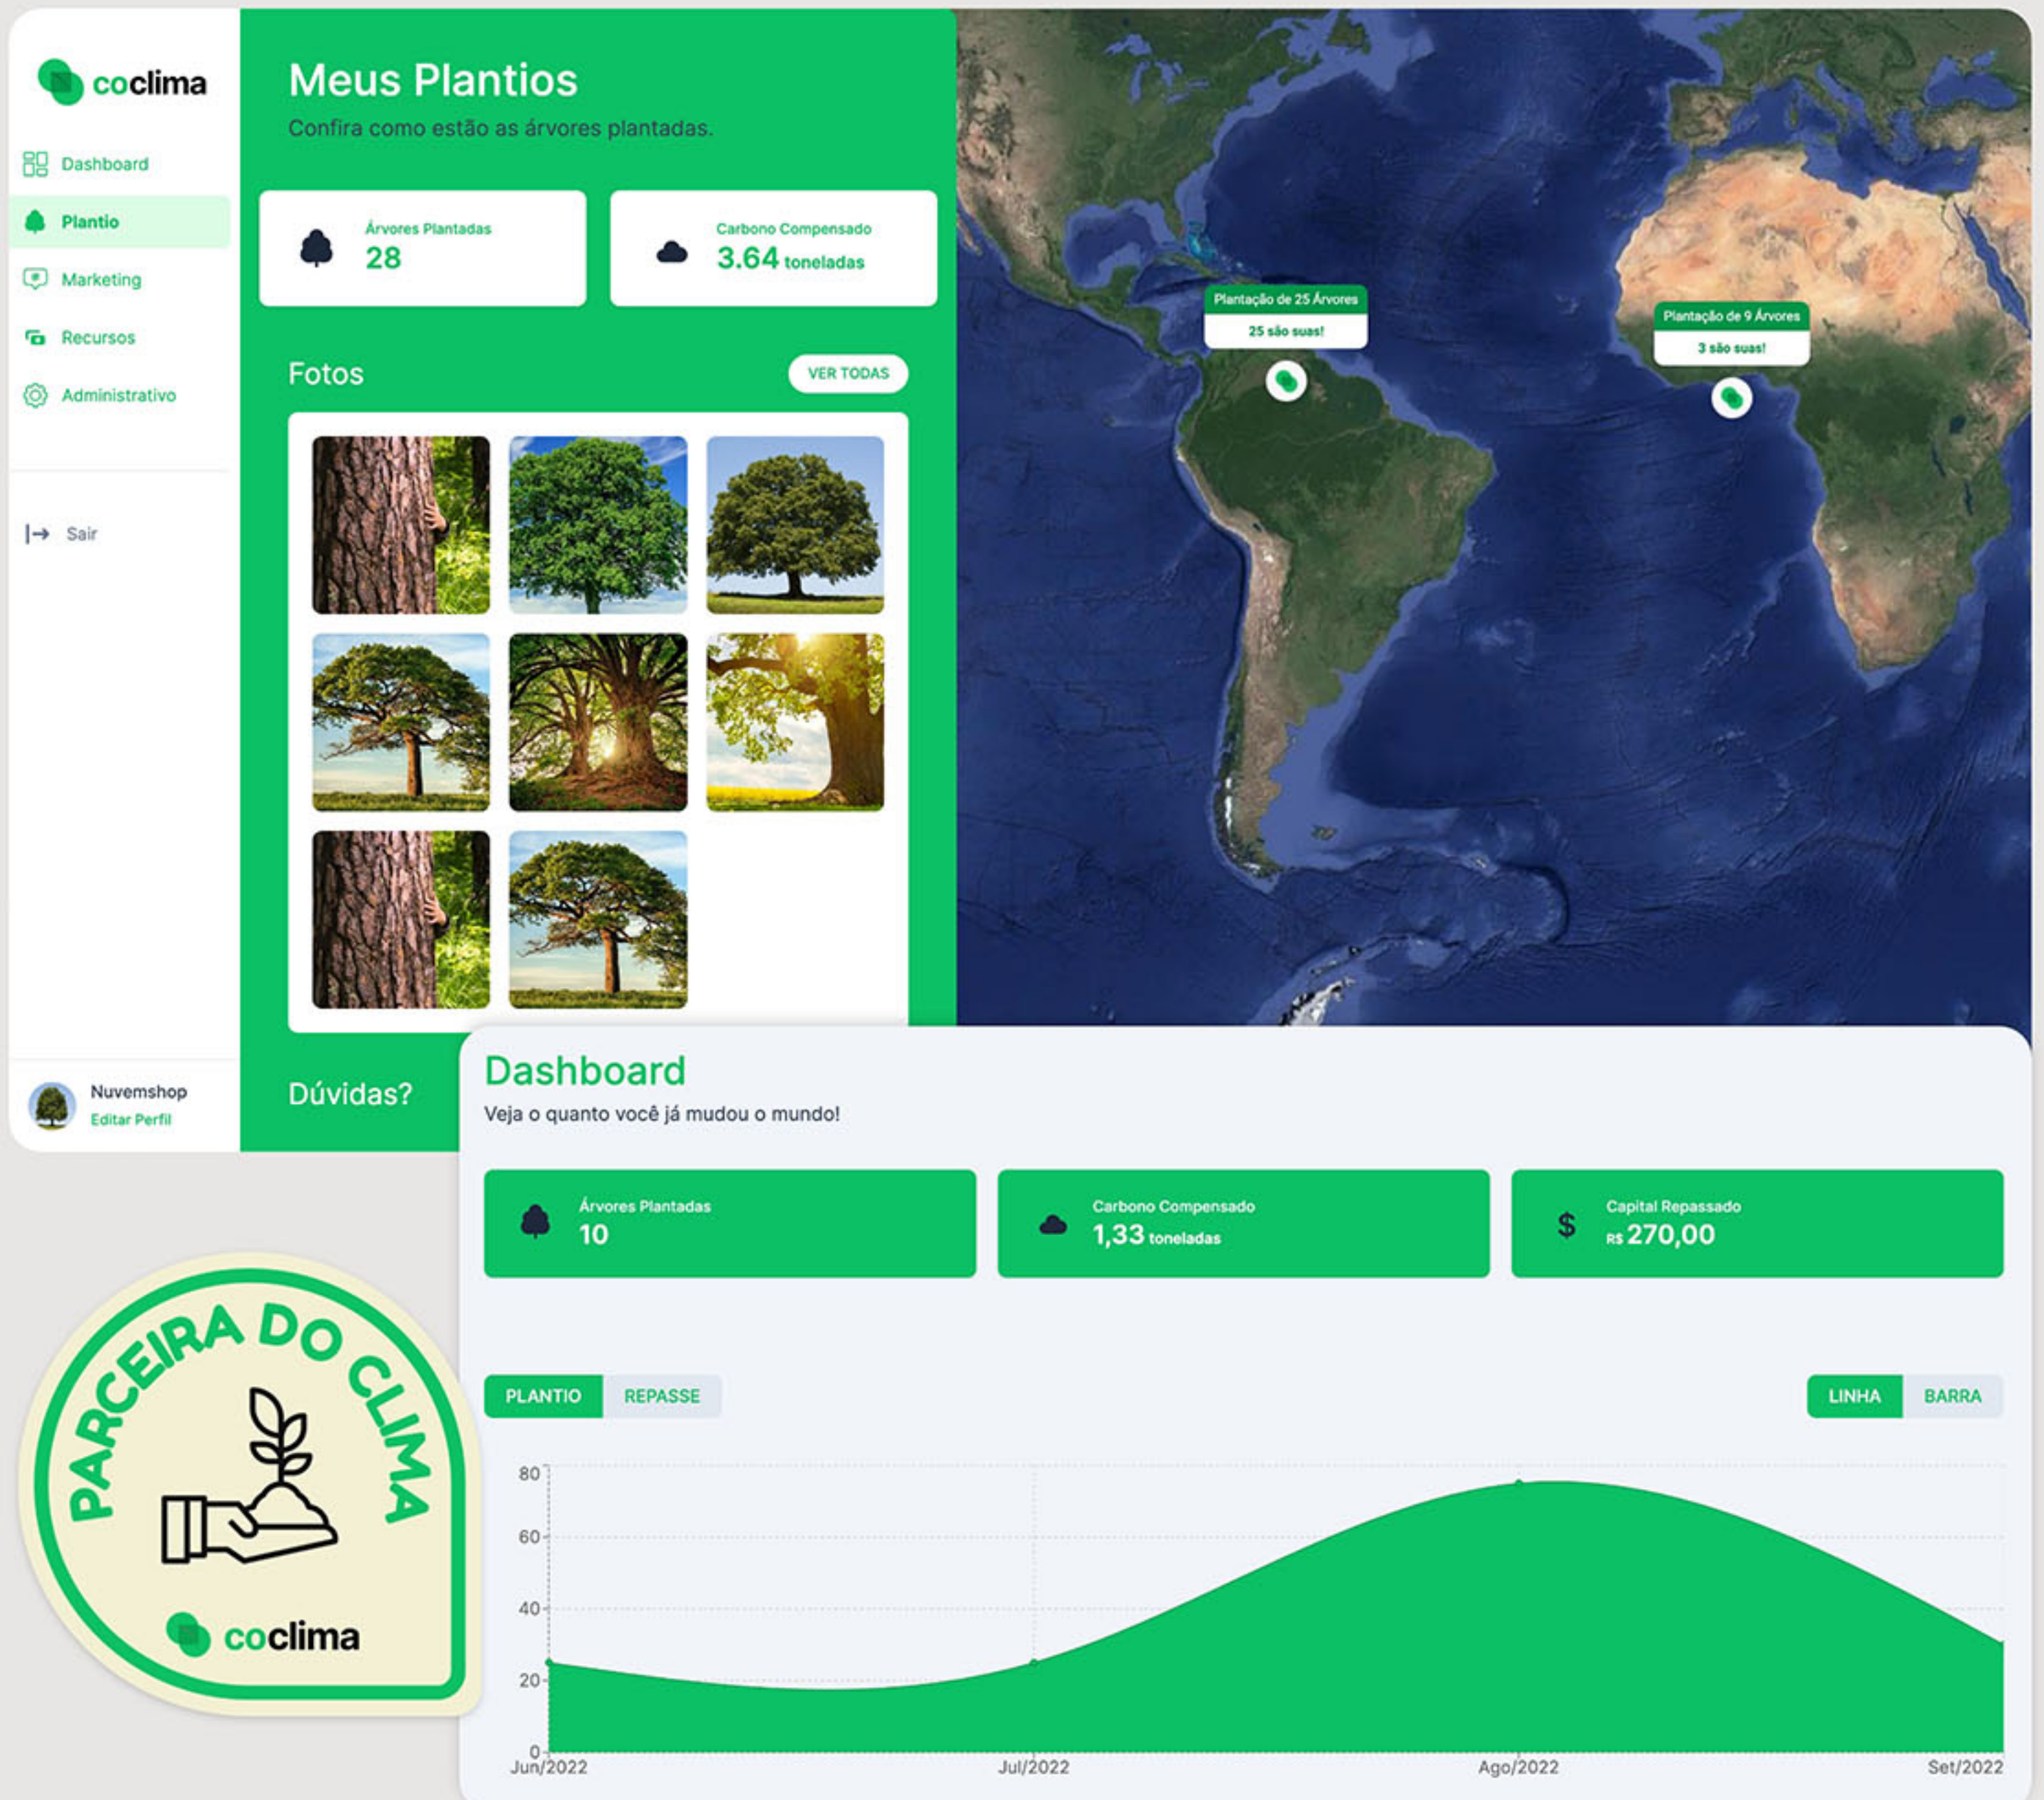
coclima

Dashboard
Plantio
Marketing
Recursos
Administrativo

Sair

Nuvemshop
Editar Perfil

Meus Plantios
Confira como estão as árvores plantadas.

Árvores Plantadas
28

Carbono Compensado
3.64 toneladas

Fotos
VER TODAS

Dúvidas?

Plantação de 25 Árvores
25 são suas!

Plantação de 9 Árvores
3 são suas!

Dashboard
Veja o quanto você já mudou o mundo!

Árvores Plantadas
10

Carbono Compensado
1,33 toneladas

$ Capital Repassado
R$ 270,00

PLANTIO
REPASSE

LINHA
BARRA

80
60
40
20
0
Jun/2022
Jul/2022
Ago/2022
Set/2022

PARCEIRA DO CLIMA
coclima